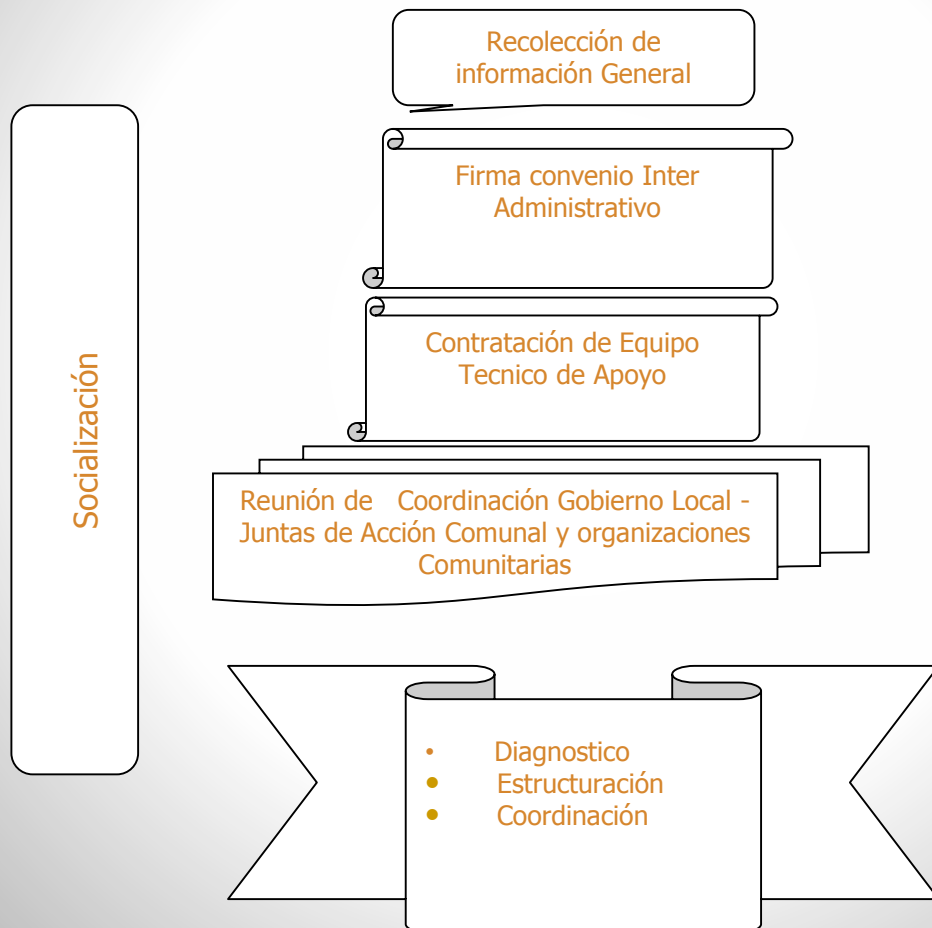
Socialización

Recolección de información General

Firma convenio Inter Administrativo

Contratación de Equipo Tecnico de Apoyo

Reunión de Coordinación Gobierno Local - Juntas de Acción Comunal y organizaciones Comunitarias

• Diagnostico
• Estructuración
• Coordinación